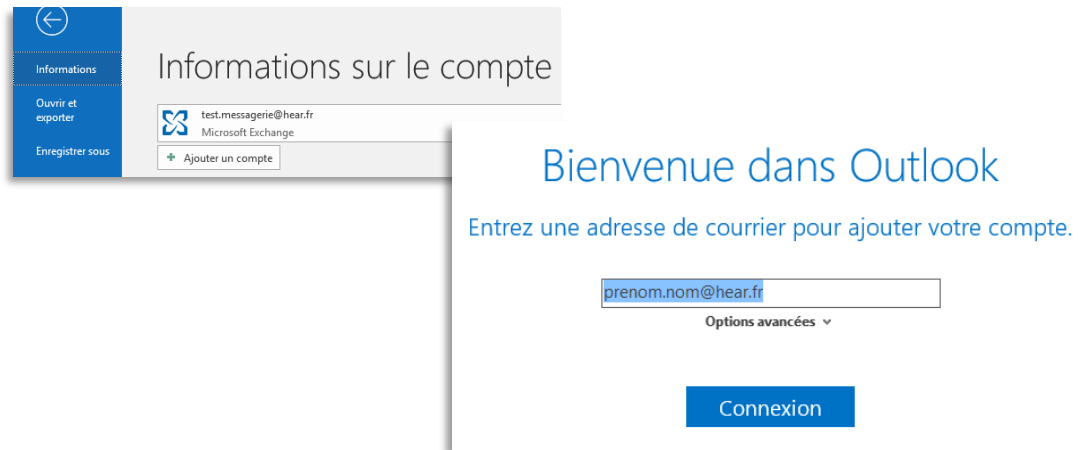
Informations

Ouvrir et exporter

Enregistrer sous

Informations sur le compte

test.messagerie@hear.fr
Microsoft Exchange

Ajouter un compte

Bienvenue dans Outlook

Entrez une adresse de courrier pour ajouter votre compte.

prenom.nom@hear.fr

Options avancées

Connexion